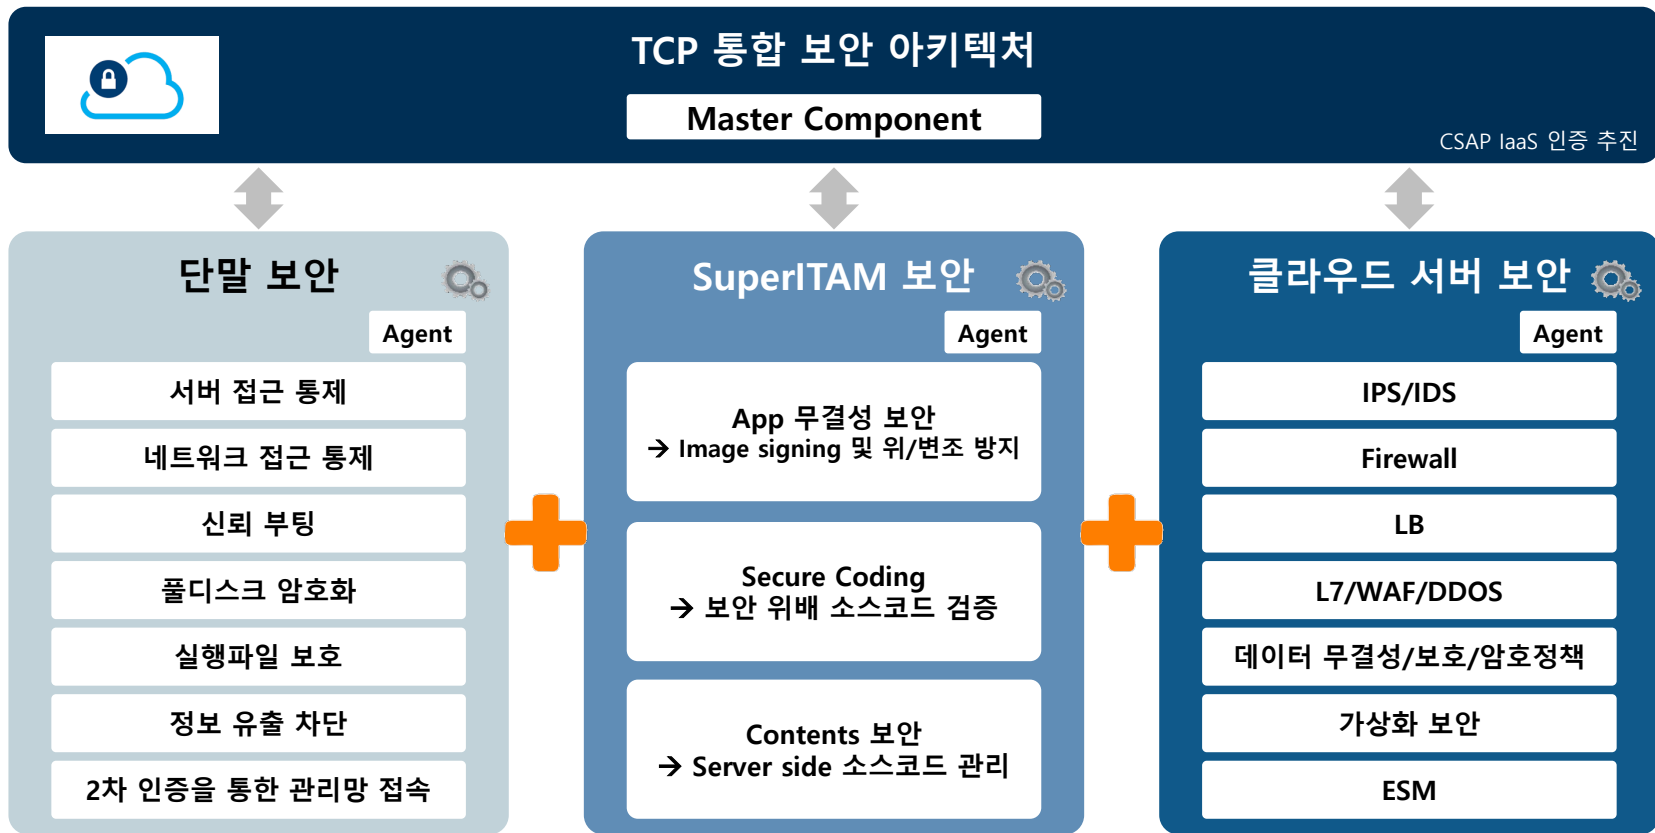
TCP 통합 보안 아키텍처

Master Component

CSAP IaaS 인증 추진

단말 보안

Agent

서버 접근 통제

네트워크 접근 통제

신뢰 부팅

풀디스크 암호화

실행파일 보호

정보 유출 차단

2차 인증을 통한 관리망 접속

SuperITAM 보안

Agent

App 무결성 보안
→ Image signing 및 위/변조 방지

Secure Coding
→ 보안 위배 소스코드 검증

Contents 보안
→ Server side 소스코드 관리

클라우드 서버 보안

Agent

IPS/IDS

Firewall

LB

L7/WAF/DDOS

데이터 무결성/보호/암호정책

가상화 보안

ESM